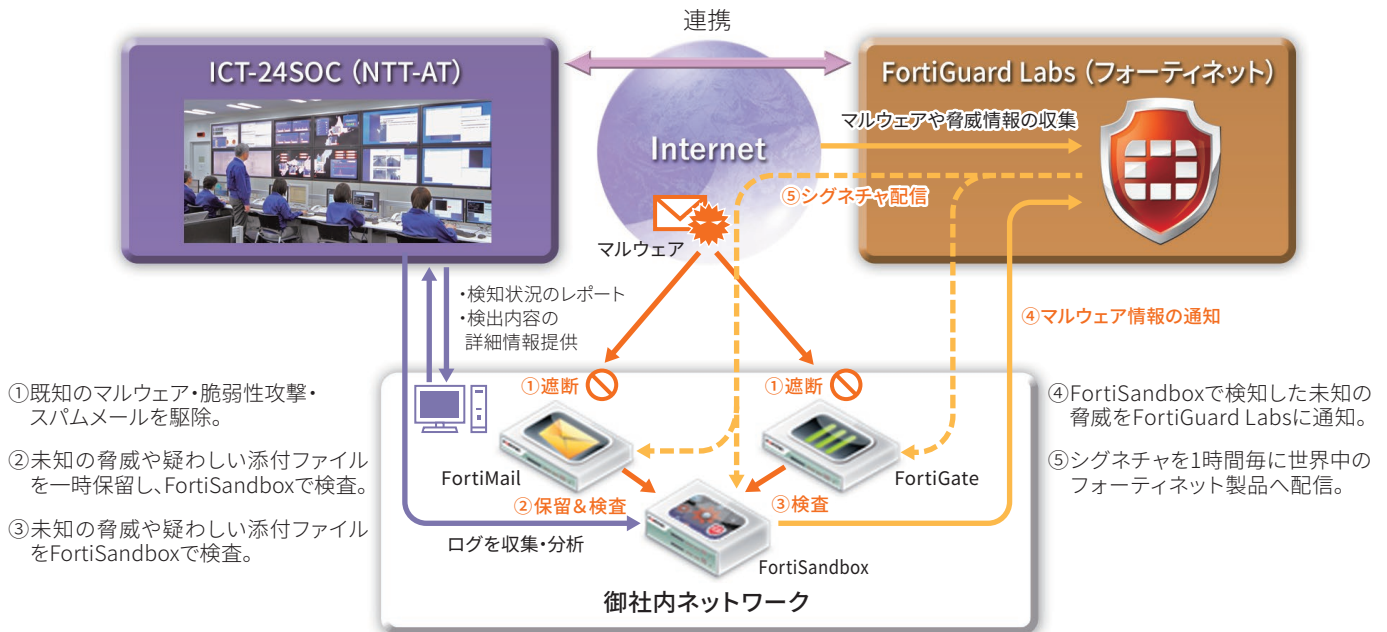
連携

ICT-24SOC（NTT-AT）

FortiGuard Labs（フォーティネット）

マルウェアや脅威情報の収集

Internet

⑤シグネチャ配信

マルウェア

・検知状況のレポート
・検出内容の詳細情報提供

④マルウェア情報の通知

①既知のマルウェア・脆弱性攻撃・スパムメールを駆除。

②未知の脅威や疑わしい添付ファイルを一時保留し、FortiSandboxで検査。

③未知の脅威や疑わしい添付ファイルをFortiSandboxで検査。

①遮断

①遮断

FortiMail

FortiGate

②保留＆検査

③検査

ログを収集・分析

FortiSandbox

御社内ネットワーク

④FortiSandboxで検知した未知の脅威をFortiGuard Labsに通知。

⑤シグネチャを1時間毎に世界中のフォーティネット製品へ配信。